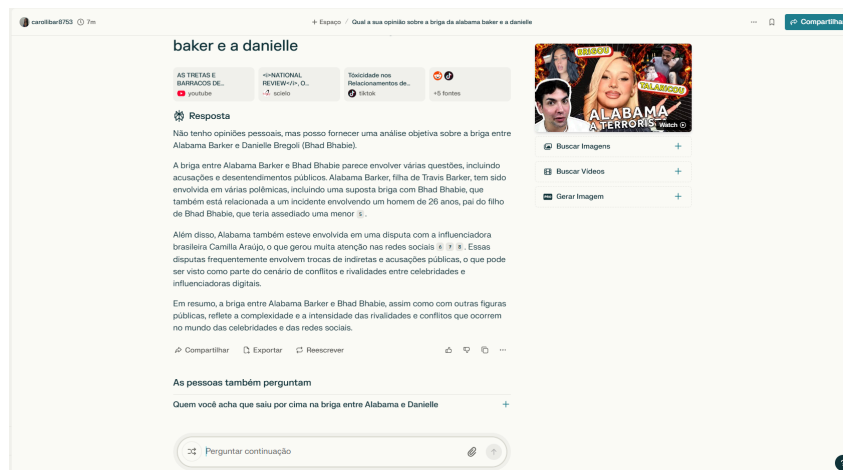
carolltbar8753 7m

+ Espaço / Qual a sua opinião sobre a briga da alabama baker e a danielle

Compartilhar

baker e a danielle

AS TRETAS E BARRACOS DE... youtube

<!--NATIONAL REVIEW--/>, O... scielo

Toxicidade nos Relacionamentos de... tiktok

+5 fontes

Resposta

Não tenho opiniões pessoais, mas posso fornecer uma análise objetiva sobre a briga entre Alabama Barker e Danielle Bregoli (Bhad Bhabie).

A briga entre Alabama Barker e Bhad Bhabie parece envolver várias questões, incluindo acusações e desentendimentos públicos. Alabama Barker, filha de Travis Barker, tem sido envolvida em várias polêmicas, incluindo uma suposta briga com Bhad Bhabie, que também está relacionada a um incidente envolvendo um homem de 26 anos, pai do filho de Bhad Bhabie, que teria assediado uma menor 5.

Além disso, Alabama também esteve envolvida em uma disputa com a influenciadora brasileira Camilla Araújo, o que gerou muita atenção nas redes sociais 6 7 8. Essas disputas frequentemente envolvem trocas de indiretas e acusações públicas, o que pode ser visto como parte do cenário de conflitos e rivalidades entre celebridades e influenciadoras digitais.

Em resumo, a briga entre Alabama Barker e Bhad Bhabie, assim como com outras figuras públicas, reflete a complexidade e a intensidade das rivalidades e conflitos que ocorrem no mundo das celebridades e das redes sociais.

Compartilhar Exportar Reescrever

As pessoas também perguntam

Quem você acha que saiu por cima na briga entre Alabama e Danielle

Perguntar continuação

KRAUSU

FALAHOU

ALABAMA A TERRORIS

Watch

Buscar Imagens

Buscar Vídeos

Gerar Imagem